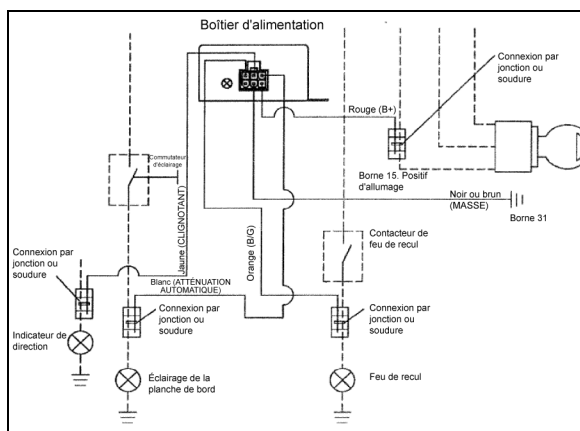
Boîtier d'alimentation

Connexion par jonction ou soudure

Rouge (B+)

Borne 15. Positif d'allumage

Commutateur d'éclairage

Noir ou brun (MASSE)

Borne 31

Jaune (CLIGNOTANT)

Orange (B/G)

Contacteur de feu de recul

Connexion par jonction ou soudure

Blanc (ATTÉNUATION AUTOMATIQUE)

Connexion par jonction ou soudure

Connexion par jonction ou soudure

Indicateur de direction

Éclairage de la planche de bord

Feu de recul